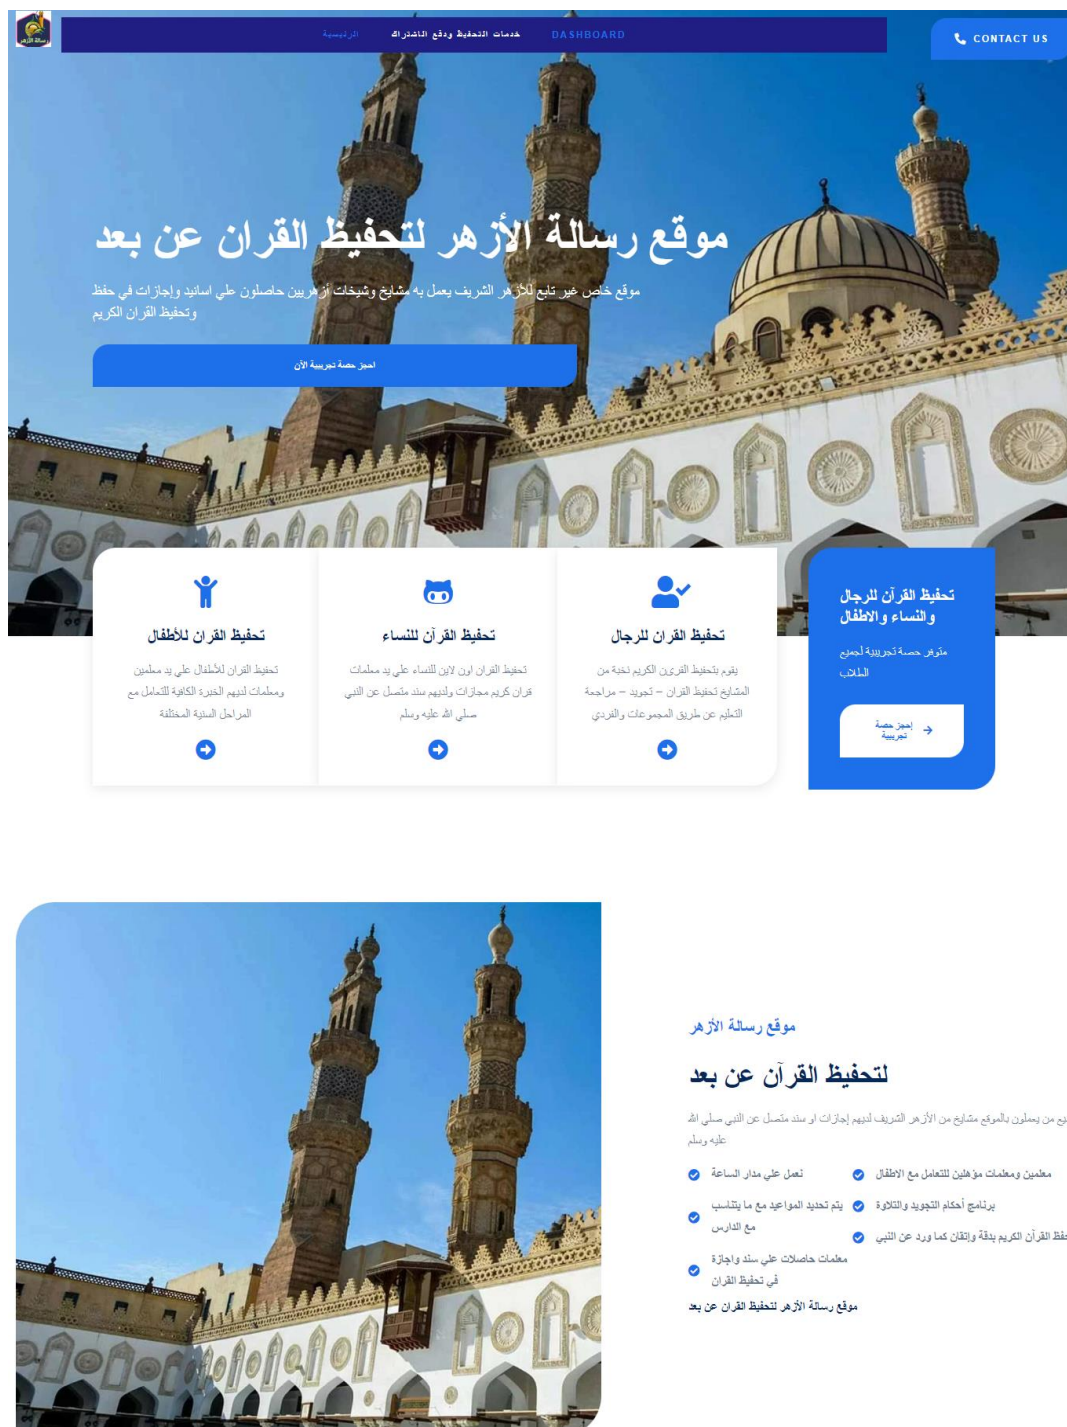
رسالة الأزهر

الرئيسية خدمات التحفيظ ودفع الاشتراك DASHBOARD

CONTACT US

موقع رسالة الأزهر لتحفيظ القران عن بعد

موقع خاص غير تابع للأزهر الشريف يعمل به مشايخ وشيخات أزهريين حاصلون علي اسانيد وإجازات في حفظ وتحفيظ القران الكريم

احجز حصة تجريبية الآن

تحفيظ القرآن للرجال والنساء والاطفال

متوفر حصة تجريبية لجميع الطلاب

إحجز حصة تجريبية

تحفيظ القرآن للرجال

يقوم نخبة من المشايخ بتحفيظ القران الكريم – تجويد – مراجعة التلقين عن طريق المجموعات والفردي

تحفيظ القرآن للنساء

تحفيظ القران اون لاين للنساء علي يد معلمات قران كريم مجازات ولديهم سند متصل عن النبي صلي الله عليه وسلم

تحفيظ القرآن للأطفال

تحفيظ القران للأطفال علي يد معلمين ومعلمات لديهم الخبرة الكافية للتعامل مع المراحل السنية المختلفة

موقع رسالة الأزهر

لتحفيظ القرآن عن بعد

يع من يعملون بالموقع مشايخ من الأزهر الشريف لديهم إجازات او سند متصل عن النبي صلي الله عليه وسلم

معلمين ومعلمات مؤهلين للتعامل مع الاطفال

نعمل علي مدار الساعة

برنامج أحكام التجويد والتلاوة

يتم تحديد المواعيد مع ما يتناسب مع الدارس

فظ القرآن الكريم بدقة وإتقان كما ورد عن النبي

معلمات حاصلات علي سند وإجازة في تحفيظ القران

موقع رسالة الأزهر لتحفيظ القران عن بعد